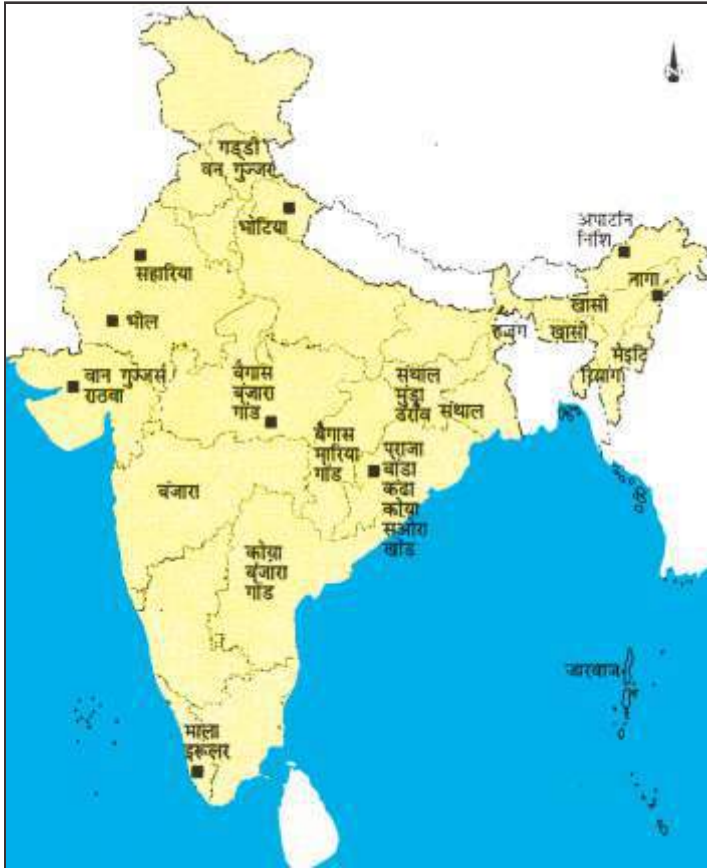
गड्डी
वन गुज्जर
भोटिया
सहारिया
भील
वान गुज्जर्स
राठवा
बैगास
बंजारा
गोंड
संथाल
मुंडा
उराँव संथाल
बैगास
मारिया
गोंड
पराजा
बोंडा
कंदा
कोया
सओरा
खोंड
बंजारा
कोया
बंजारा
गोंड
मालार
इरूलर
अपाटानि
निशि
नागा
खासी
खासी
लेप्चा
मैइटि
त्रिपुरा
जारवाज